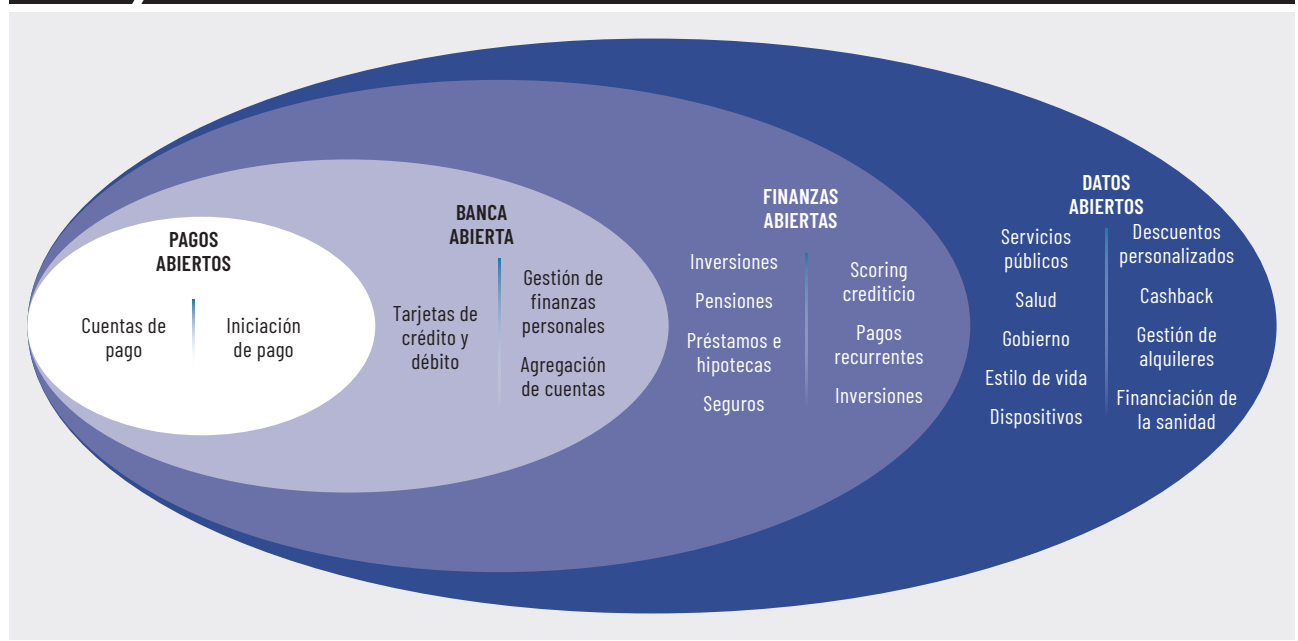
PAGOS ABIERTOS

Cuentas de pago

Iniciación de pago

BANCA ABIERTA

Tarjetas de crédito y débito

Gestión de finanzas personales

Agregación de cuentas

FINANZAS ABIERTAS

Inversiones

Pensiones

Préstamos e hipotecas

Seguros

Scoring crediticio

Pagos recurrentes

Inversiones

DATOS ABIERTOS

Servicios públicos

Salud

Gobierno

Estilo de vida

Dispositivos

Descuentos personalizados

Cashback

Gestión de alquileres

Financiación de la sanidad